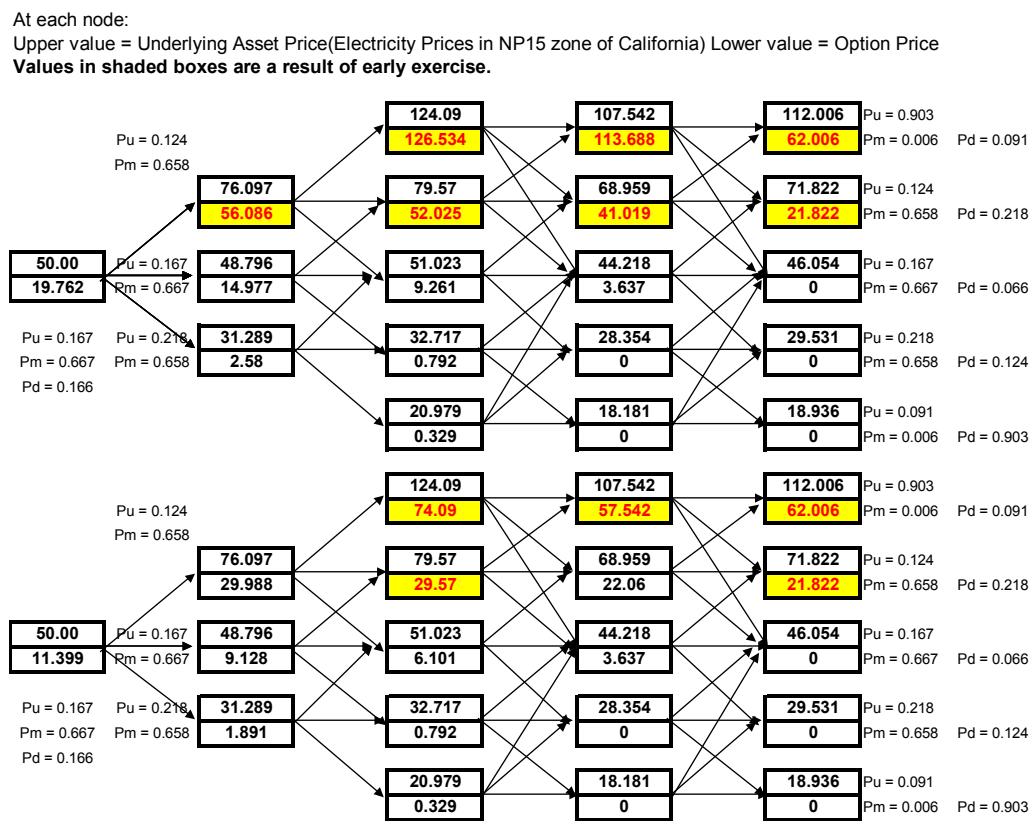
At each node:
Upper value = Underlying Asset Price(Electricity Prices in NP15 zone of California) Lower value = Option Price
**Values in shaded boxes are a result of early exercise.**

Pu = 0.124
Pm = 0.658

| 124.09 |
|---|
| 126.534 |

| 107.542 |
|---|
| 113.688 |

| 112.006 |
|---|
| 62.006 |

Pu = 0.903
Pm = 0.006 Pd = 0.091

| 76.097 |
|---|
| 56.086 |

| 79.57 |
|---|
| 52.025 |

| 68.959 |
|---|
| 41.019 |

| 71.822 |
|---|
| 21.822 |

Pu = 0.124
Pm = 0.658 Pd = 0.218

| 50.00 |
|---|
| 19.762 |

Pu = 0.167
Pm = 0.667

| 48.796 |
|---|
| 14.977 |

| 51.023 |
|---|
| 9.261 |

| 44.218 |
|---|
| 3.637 |

| 46.054 |
|---|
| 0 |

Pu = 0.167
Pm = 0.667 Pd = 0.066

Pu = 0.167
Pm = 0.667
Pd = 0.166

Pu = 0.218
Pm = 0.658

| 31.289 |
|---|
| 2.58 |

| 32.717 |
|---|
| 0.792 |

| 28.354 |
|---|
| 0 |

| 29.531 |
|---|
| 0 |

Pu = 0.218
Pm = 0.658 Pd = 0.124

| 20.979 |
|---|
| 0.329 |

| 18.181 |
|---|
| 0 |

| 18.936 |
|---|
| 0 |

Pu = 0.091
Pm = 0.006 Pd = 0.903

Pu = 0.124
Pm = 0.658

| 124.09 |
|---|
| 74.09 |

| 107.542 |
|---|
| 57.542 |

| 112.006 |
|---|
| 62.006 |

Pu = 0.903
Pm = 0.006 Pd = 0.091

| 76.097 |
|---|
| 29.988 |

| 79.57 |
|---|
| 29.57 |

| 68.959 |
|---|
| 22.06 |

| 71.822 |
|---|
| 21.822 |

Pu = 0.124
Pm = 0.658 Pd = 0.218

| 50.00 |
|---|
| 11.399 |

Pu = 0.167
Pm = 0.667

| 48.796 |
|---|
| 9.128 |

| 51.023 |
|---|
| 6.101 |

| 44.218 |
|---|
| 3.637 |

| 46.054 |
|---|
| 0 |

Pu = 0.167
Pm = 0.667 Pd = 0.066

Pu = 0.167
Pm = 0.667
Pd = 0.166

Pu = 0.218
Pm = 0.658

| 31.289 |
|---|
| 1.891 |

| 32.717 |
|---|
| 0.792 |

| 28.354 |
|---|
| 0 |

| 29.531 |
|---|
| 0 |

Pu = 0.218
Pm = 0.658 Pd = 0.124

| 20.979 |
|---|
| 0.329 |

| 18.181 |
|---|
| 0 |

| 18.936 |
|---|
| 0 |

Pu = 0.091
Pm = 0.006 Pd = 0.903